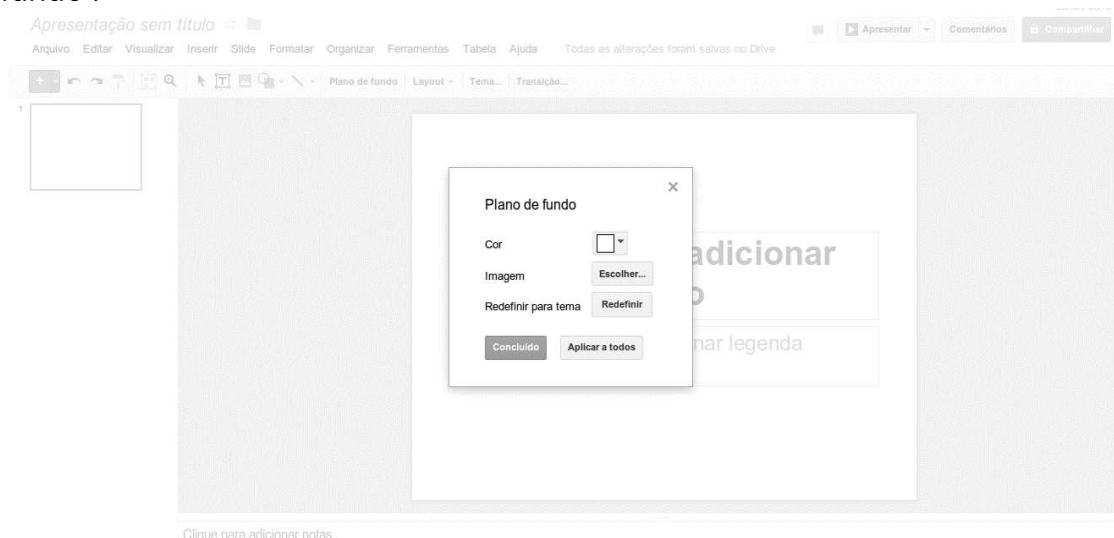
Apresentação sem título

Arquivo Editar Visualizar Inserir Slide Formatar Organizar Ferramentas Tabela Ajuda Todas as alterações foram salvas no Drive

Apresentar Comentários Compartilhar

Plano de fundo Layout Tema... Transição...

1

Plano de fundo

Cor

Imagem Escolher...

Redefinir para tema Redefinir

Concluído Aplicar a todos

adicionar

nar legenda

Clique para adicionar notas